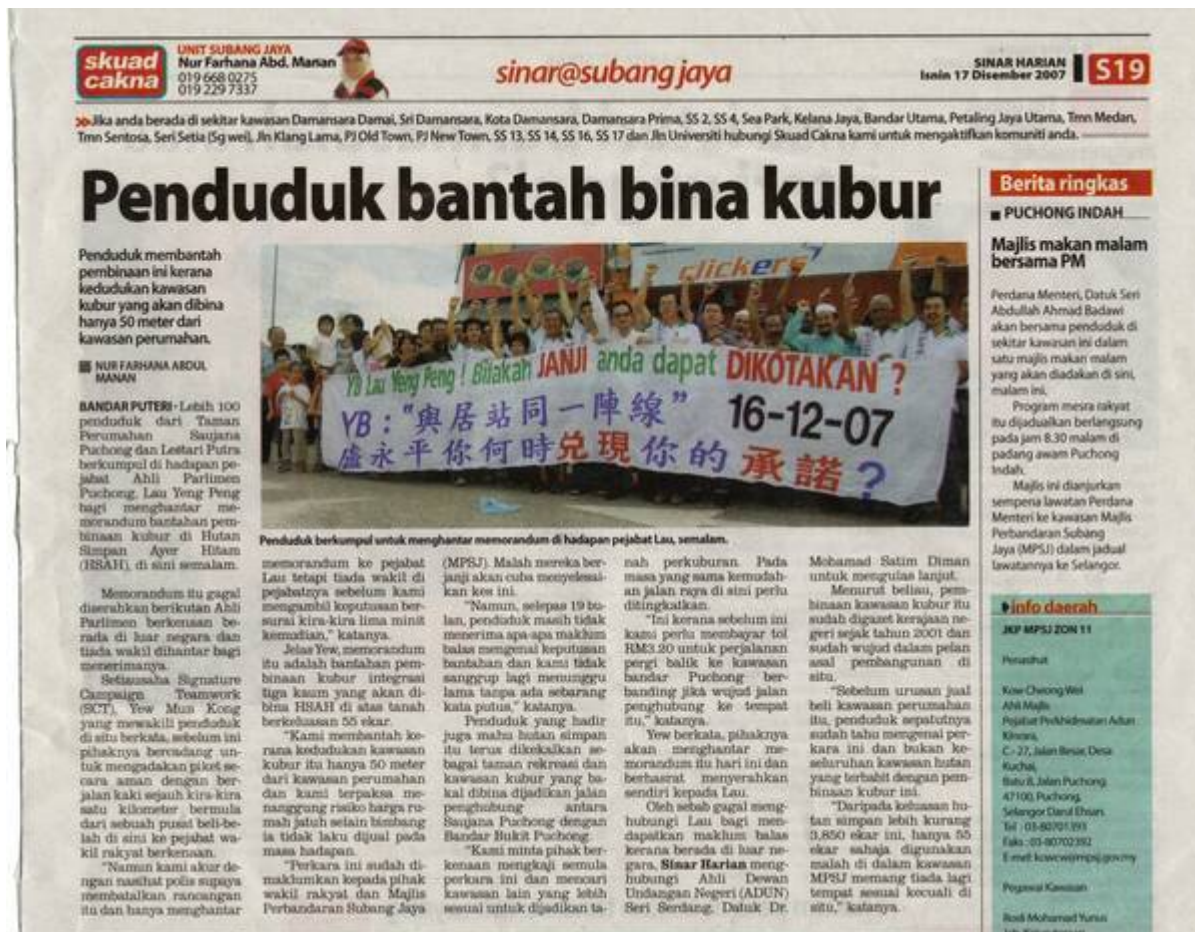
skuad cakna

UNIT SUBANG JAYA
Nur Farhana Abd. Manan
019 668 0275
019 229 7337

sinar@subang jaya

SINAR HARIAN
Isnin 17 Disember 2007

S19

Jika anda berada di sekitar kawasan Damansara Damai, Sri Damansara, Kota Damansara, Damansara Prima, SS 2, SS 4, Sea Park, Kelana Jaya, Bandar Utama, Petaling Jaya Utama, Tmn Medan, Tmn Sentosa, Seri Setia (Sg wei), Jln Klang Lama, PJ Old Town, PJ New Town, SS 13, SS 14, SS 16, SS 17 dan Jln Universiti hubungi Skuad Cakna kami untuk mengaktifkan komuniti anda.

Penduduk bantah bina kubur

Penduduk membantah pembinaan ini kerana kedudukan kawasan kubur yang akan dibina hanya 50 meter dari kawasan perumahan.

NUR FARHANA ABDUL MANAN

BANDAR PUTERI - Lebih 100 penduduk dari Taman Perumahan Saujana Puchong dan Lestari Putra berkumpul di hadapan pejabat Ahli Parlimen Puchong, Lau Yeng Peng bagi menghantar memorandum bantahan pembinaan kubur di Hutan Simpan Ayer Hitam (HSAH), di sini semalam.

Memorandum itu gagal diserahkan berikutan Ahli Parlimen berkenaan berada di luar negara dan tiada wakil dihantar bagi menerimanya.

Setiausaha Signature Campaign Teamwork (SCT), Yew Mun Kong yang mewakili penduduk di situ berkata, sebelum ini pihaknya bercadang untuk mengadakan piket secara aman dengan berjalan kaki sejauh kira-kira satu kilometer bermula dari sebuah pusat beli-belah di sini ke pejabat wakil rakyat berkenaan.

"Namun kami akur dengan nasihat polis supaya membatalkan rancangan itu dan hanya menghantar memorandum ke pejabat Lau tetapi tiada wakil di pejabatnya sebelum kami mengambil keputusan bersurai kira-kira lima minit kemudian," katanya.

Jelas Yew, memorandum itu adalah bantahan pembinaan kubur integrasi tiga kaum yang akan dibina HSAH di atas tanah berkeluasan 55 ekar.

"Kami membantah kerana kedudukan kawasan kubur itu hanya 50 meter dari kawasan perumahan dan kami terpaksa menanggung risiko harga rumah jatuh selain bimbang ia tidak laku dijual pada masa hadapan.

"Perkara ini sudah dimaklumkan kepada pihak wakil rakyat dan Majlis Perbandaran Subang Jaya (MPSJ). Malah mereka berjanji akan cuba menyelesaikan kes ini.

"Namun, selepas 19 bulan, penduduk masih tidak menerima apa-apa makluman balas mengenai keputusan bantahan dan kami tidak sanggup lagi menunggu lama tanpa ada sebarang kata putus," katanya.

Penduduk yang hadir juga mahu hutan simpan itu terus dikekalkan sebagai taman rekreasi dan kawasan kubur yang bakal dibina dijadikan jalan penghubung antara Saujana Puchong dengan Bandar Bukit Puchong.

"Kami minta pihak berkenaan mengkaji semula perkara ini dan mencari kawasan lain yang lebih sesuai untuk dijadikan tanah perkuburan. Pada masa yang sama kemudahan jalan raya di sini perlu ditingkatkan.

"Ini kerana sebelum ini kami perlu membayar tol RM3.20 untuk perjalanan pergi balik ke kawasan bandar Puchong berbanding jika wujud jalan penghubung ke tempat itu," katanya.

Yew berkata, pihaknya akan menghantar memorandum itu hari ini dan berhasrat menyerahkan sendiri kepada Lau.

Oleh sebab gagal menghubungi Lau bagi mendapatkan maklum balas kerana berada di luar negara, Sinar Harian menghubungi Ahli Dewan Undangan Negeri (ADUN) Seri Serdang, Datuk Dr. Mohamad Satim Diman untuk mengulas lanjut.

Menurut beliau, pembinaan kawasan kubur itu sudah digazet kerajaan negeri sejak tahun 2001 dan sudah wujud dalam pelan asal pembangunan di situ.

"Sebelum urusan jual beli kawasan perumahan itu, penduduk sepatutnya sudah tahu mengenai perkara ini dan bukan keseluruhan kawasan hutan yang terbabit dengan pembinaan kubur ini.

"Daripada keluasan hutan simpan lebih kurang 3,850 ekar ini, hanya 55 ekar sahaja digunakan malah di dalam kawasan MPSJ memang tiada lagi tempat sesuai kecuali di situ," katanya.

clickers
YB Lau Yeng Peng ! Bilakah JANJI anda dapat DIKOTAKAN ?
YB:"與居站同一陣線" 16-12-07
盧永平你何時兑現你的承諾?

Penduduk berkumpul untuk menghantar memorandum di hadapan pejabat Lau, semalam.

Berita ringkas

PUCHONG INDAH

Majlis makan malam bersama PM

Perdana Menteri, Datuk Seri Abdullah Ahmad Badawi akan bersama penduduk di sekitar kawasan ini dalam satu majlis makan malam yang akan diadakan di sini, malam ini.

Program mesra rakyat itu dijadualkan berlangsung pada jam 8.30 malam di padang awam Puchong Indah.

Majlis ini dianjurkan sempena lawatan Perdana Menteri ke kawasan Majlis Perbandaran Subang Jaya (MPSJ) dalam jadual lawatannya ke Selangor.

info daerah

JKP MPSJ ZON 11

Penasihat

Kow Cheong Wei
Ahli Majlis
Pejabat Perkhidmatan Adun Kinrara,
C-27, Jalan Besar, Desa Kuchai,
Batu 8, Jalan Puchong,
47100, Puchong,
Selangor Darul Ehsan.
Tel : 03-80701393
Faks : 03-80702392
E-mail: kowcwei@mpsj.gov.my

Pegawai Kawasan

Rosli Mohamad Yunus
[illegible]